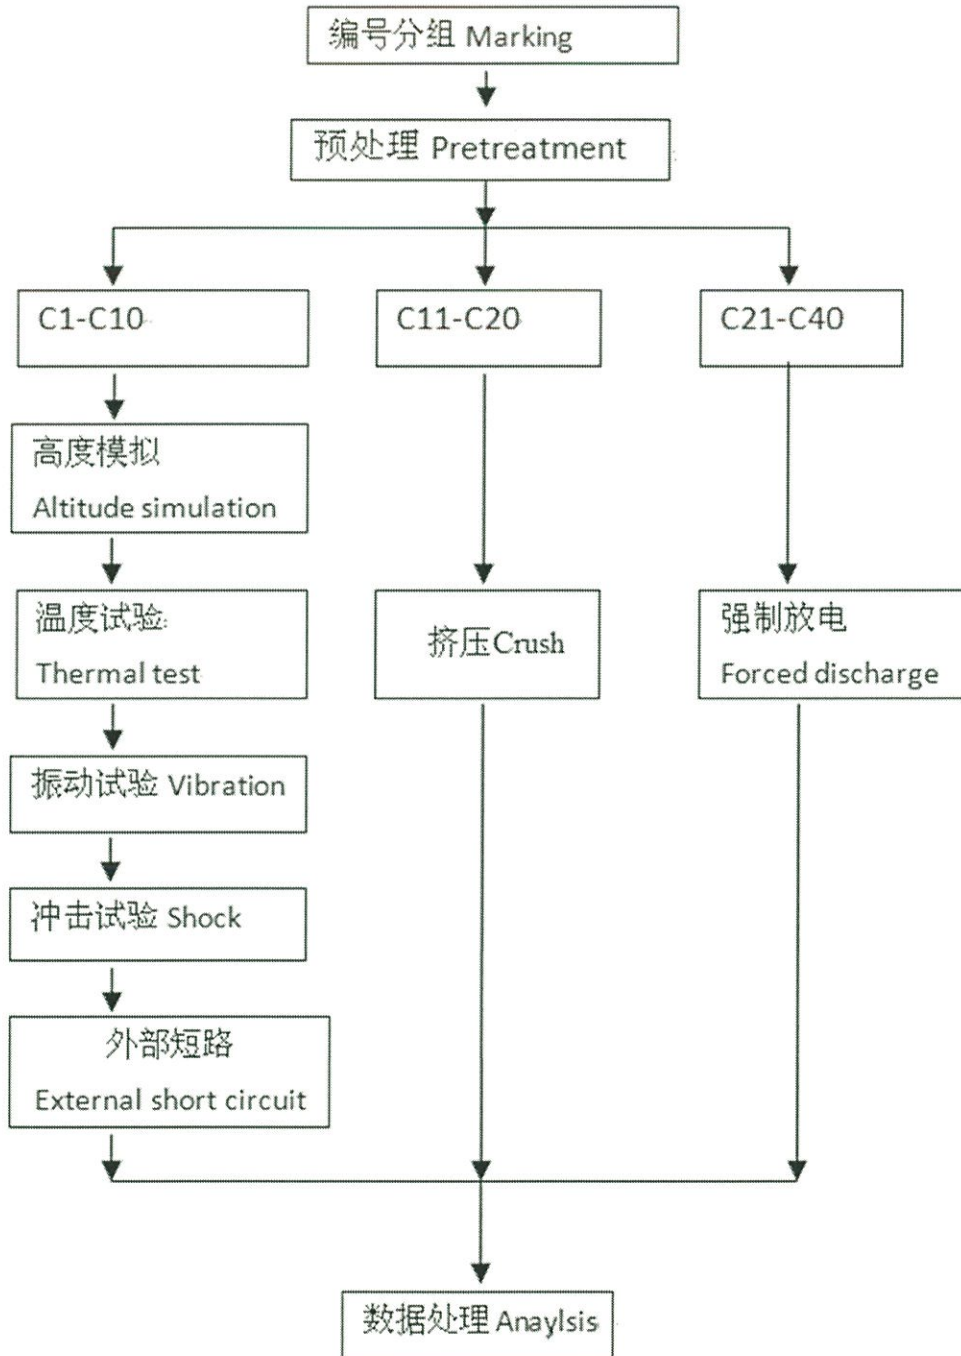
编号分组 Marking

预处理 Pretreatment

C1-C10

C11-C20

C21-C40

高度模拟
Altitude simulation

温度试验
Thermal test

挤压Crush

强制放电
Forced discharge

振动试验 Vibration

冲击试验 Shock

外部短路
External short circuit

数据处理 Anaylsis